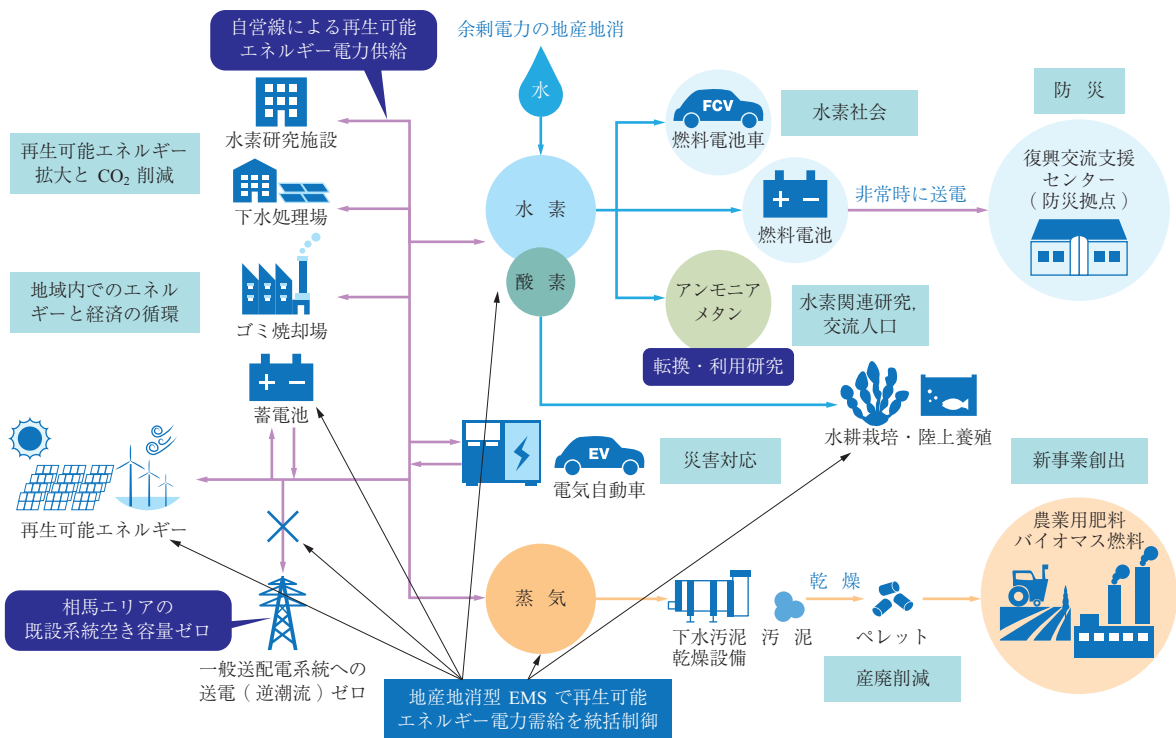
自営線による再生可能エネルギー電力供給

余剰電力の地産地消

水

水素研究施設

再生可能エネルギー拡大と $CO_2$ 削減

下水処理場

地域内でのエネルギーと経済の循環

ゴミ焼却場

蓄電池

再生可能エネルギー

相馬エリアの既設系統空き容量ゼロ

一般送配電系統への送電（逆潮流）ゼロ

水素

酸素

FCV

燃料電池車

水素社会

燃料電池

非常時に送電

防災

復興交流支援センター（防災拠点）

アンモニアメタン

水素関連研究，交流人口

転換・利用研究

水耕栽培・陸上養殖

新事業創出

EV

電気自動車

災害対応

蒸気

下水汚泥乾燥設備

汚泥

乾燥

ペレット

農業用肥料バイオマス燃料

産廃削減

地産地消型 EMS で再生可能エネルギー電力需給を統括制御